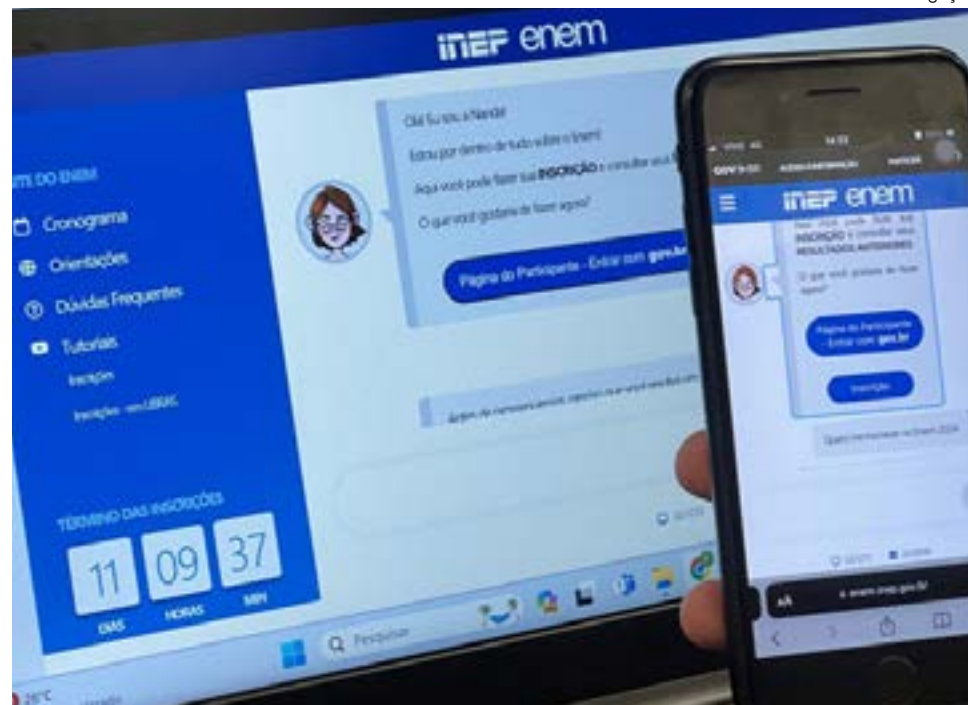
inep enem

Olá! Eu sou a Nandi!

Estou por dentro de tudo sobre o Enem!

Aqui você pode fazer sua INSCRIÇÃO e consultar seus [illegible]

O que você gostaria de fazer agora?

Página do Participante - Entrar com gov.br

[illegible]

SITE DO ENEM

Cronograma

Orientações

Dúvidas Frequentes

Tutoriais

Inscrição

Inscrição - em LIBRAS

TÉRMINO DAS INSCRIÇÕES

11 DIAS

09 HORAS

37 MIN

Pesquisar

26°C

gov.br

inep enem

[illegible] INSCRIÇÃO e consultar seus RESULTADOS ANTERIORES.

O que você gostaria de fazer agora?

Página do Participante - Entrar com gov.br

Inscrição

Quero me inscrever no Enem 2024

AA

enem.inep.gov.br